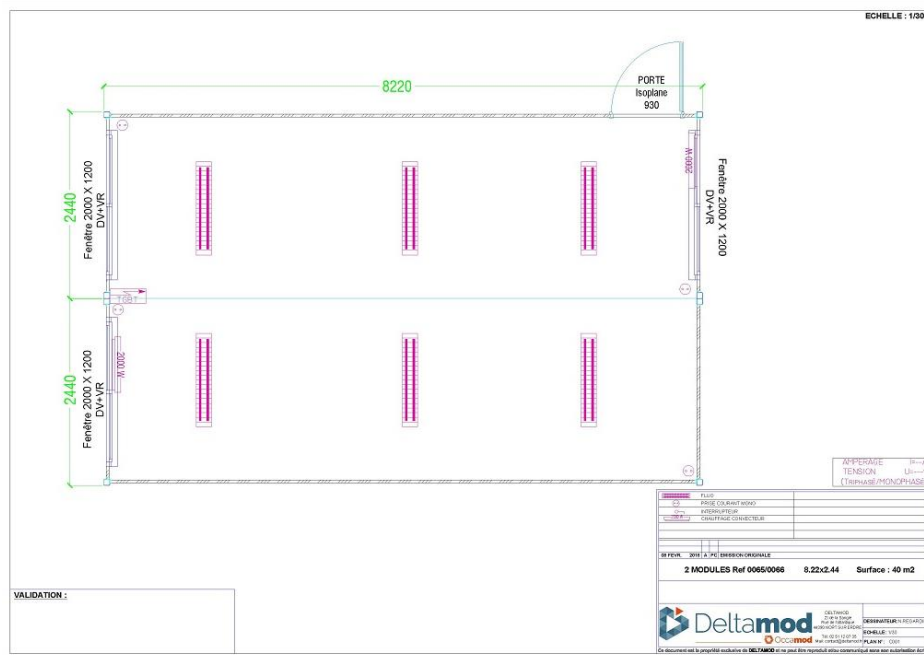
ECHELLE : 1/30

8220

PORTE
Isoplane
930

2440

Fenêtre 2000 X 1200
DV+VR

2000 W

Fenêtre 2000 X 1200
DV+VR

2440

Fenêtre 2000 X 1200
DV+VR

2000 W

AMPERAGE
TENSION
(TRIPHASÉ/MONOPHASE

FLUO
PRISE COURANT MONO
INTERRUPTEUR
CHAUFFAGE CONVECTEUR

28 FEVR. 2018 A FC EMISSION ORIGINALE

2 MODULES Ref 0065/0066 8.22x2.44 Surface : 40 m2

VALIDATION :

Deltamod
Occamod

DESSINATEUR: N.REGARD
ECHELLE : 1/30
PLAN N° : C001

Ce document est la propriété exclusive de DELTAMOD et ne peut être reproduit et/ou communiqué sans son autorisation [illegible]